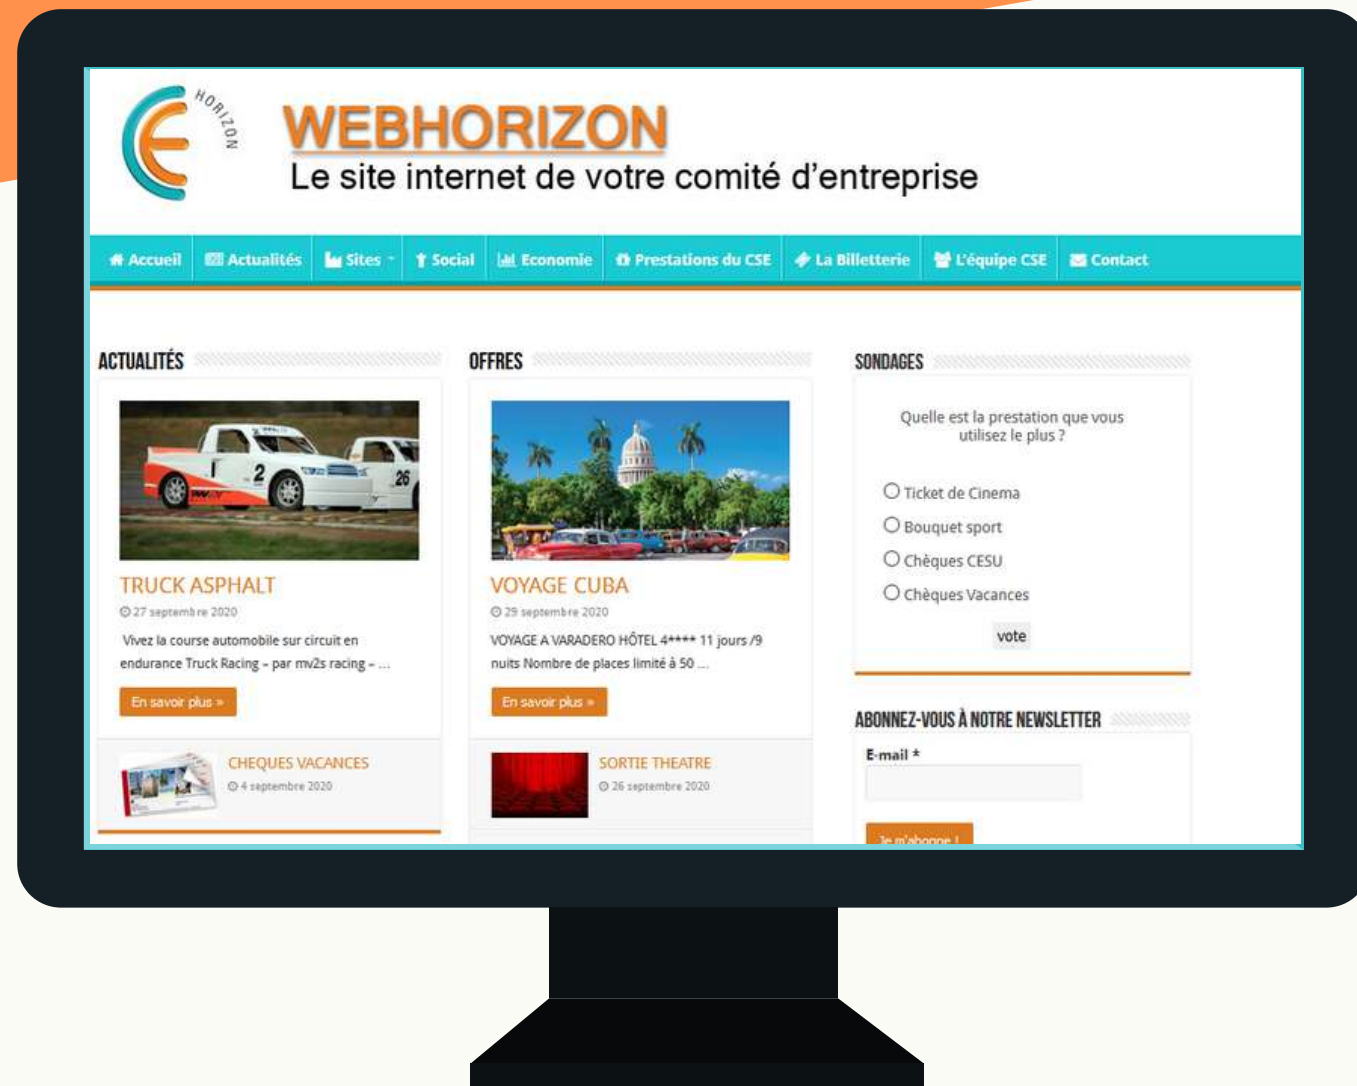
HORIZON

WEBHORIZON
Le site internet de votre comité d'entreprise

Accueil | Actualités | Sites | Social | Economie | Prestations du CSE | La Billetterie | L'équipe CSE | Contact

ACTUALITÉS

TRUCK ASPHALT
27 septembre 2020
Vivez la course automobile sur circuit en endurance Truck Racing – par mv2s racing – ...
En savoir plus »

CHEQUES VACANCES
4 septembre 2020

OFFRES

VOYAGE CUBA
29 septembre 2020
VOYAGE A VARADERO HÔTEL 4**** 11 jours /9 nuits Nombre de places limité à 50 ...
En savoir plus »

SORTIE THEATRE
26 septembre 2020

SONDAGES

Quelle est la prestation que vous utilisez le plus ?
Ticket de Cinema
Bouquet sport
Chèques CESU
Chèques Vacances
vote

ABONNEZ-VOUS À NOTRE NEWSLETTER
E-mail *
Je m'abonne !